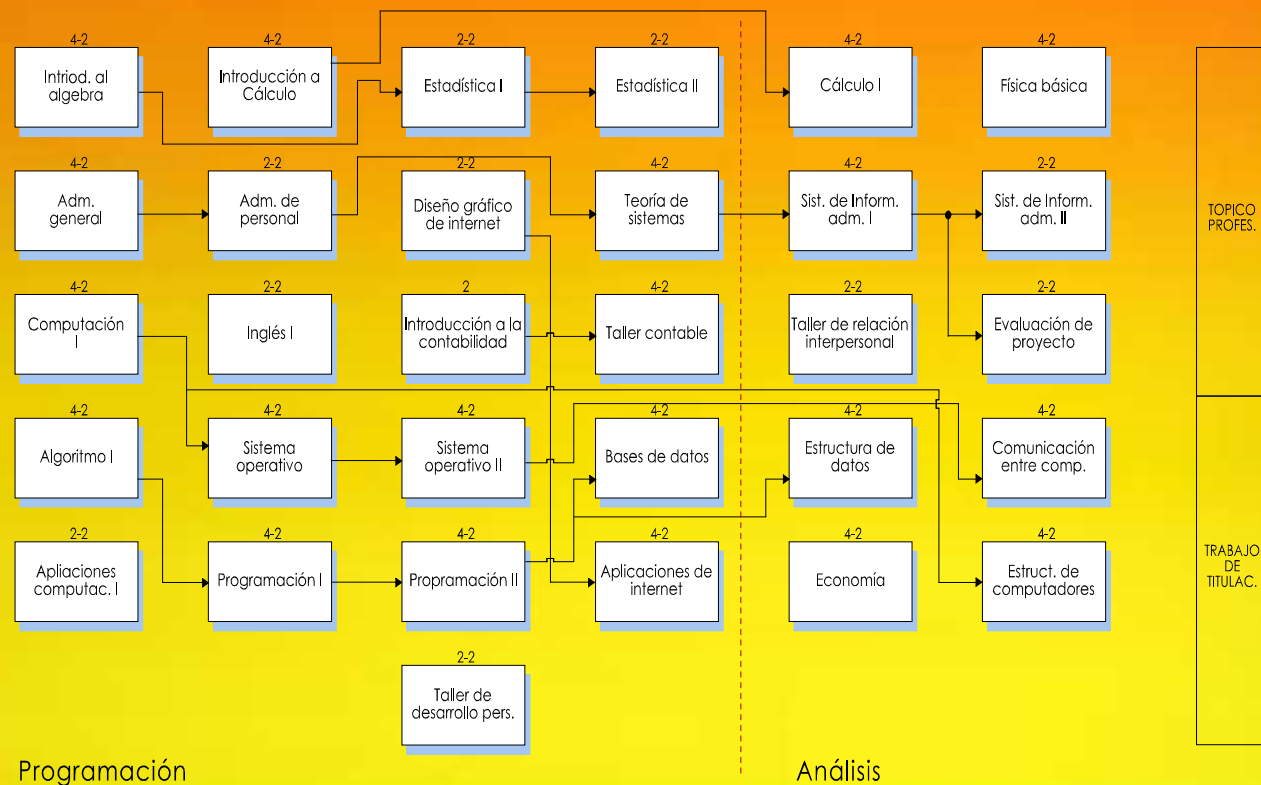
4-2
Intriod. al algebra

4-2
Introducción a Cálculo

2-2
Estadística I

2-2
Estadística II

4-2
Cálculo I

4-2
Física básica

4-2
Adm. general

2-2
Adm. de personal

2-2
Diseño gráfico de internet

4-2
Teoría de sistemas

4-2
Sist. de Inform. adm. I

2-2
Sist. de Inform. adm. II

TOPICO PROFES.

4-2
Computación I

2-2
Inglés I

2
Introducción a la contabilidad

4-2
Taller contable

2-2
Taller de relación interpersonal

2-2
Evaluación de proyecto

4-2
Algoritmo I

4-2
Sistema operativo

4-2
Sistema operativo II

4-2
Bases de datos

4-2
Estructura de datos

4-2
Comunicación entre comp.

2-2
Apliaciones computac. I

4-2
Programación I

4-2
Propramación II

4-2
Aplicaciones de internet

4-2
Economía

4-2
Estruct. de computadores

TRABAJO DE TITULAC.

2-2
Taller de desarrollo pers.

Programación

Análisis